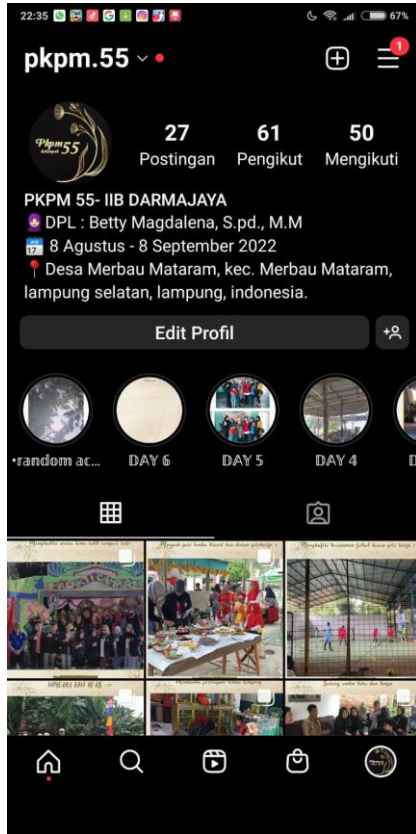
22:35

67%

pkpm.55

1

Pkpm 55

27
Postingan

61
Pengikut

50
Mengikuti

PKPM 55- IIB DARMAJAYA
DPL : Betty Magdalena, S.pd., M.M
JUL 17 8 Agustus - 8 September 2022
Desa Merbau Mataram, kec. Merbau Mataram, lampung selatan, lampung, indonesia.

Edit Profil

•random ac...
DAY 6
DAY 5
DAY 4
D

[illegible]
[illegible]
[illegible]
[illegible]
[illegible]
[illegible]